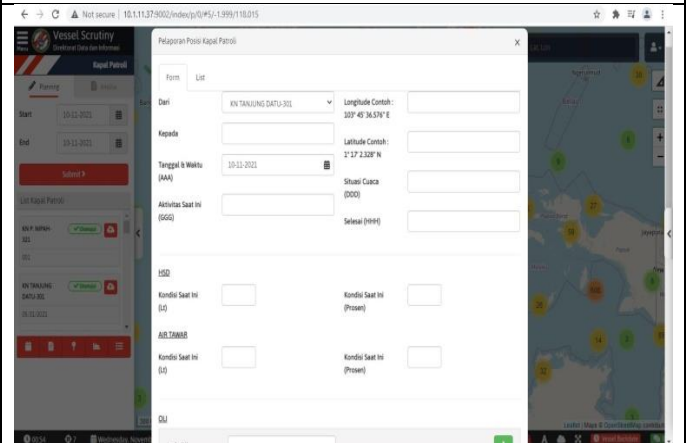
Not secure | 10.1.11.37:9002/index/p/0/#5/-1.999/118.015

Vessel Scrutiny
Direktorat Data dan Informasi

Kapal Patroli

Patroli

Start 10-11-2021

End 10-11-2021

Submit

List Kapal Patroli

KN P. NIPAH-321

KN TANJUNG DATU-301

Pelaporan Posisi Kapal Patroli

Form List

Dari KN TANJUNG DATU-301

Longitude Contoh : 103° 45' 36.576" E

Kepada

Latitude Contoh : 1° 17' 2.328" N

Tanggal & Waktu (AAA) 10-11-2021

Situasi Cuaca (DDD)

Aktivitas Saat Ini (GGG)

Selesai (HHH)

HSD

Kondisi Saat Ini (Lt)

Kondisi Saat Ini (Prosen)

AIR TAWAR

Kondisi Saat Ini (Lt)

Kondisi Saat Ini (Prosen)

OLI

Wednesday, November

Leaflet | Maps © OpenStreetMap contributors